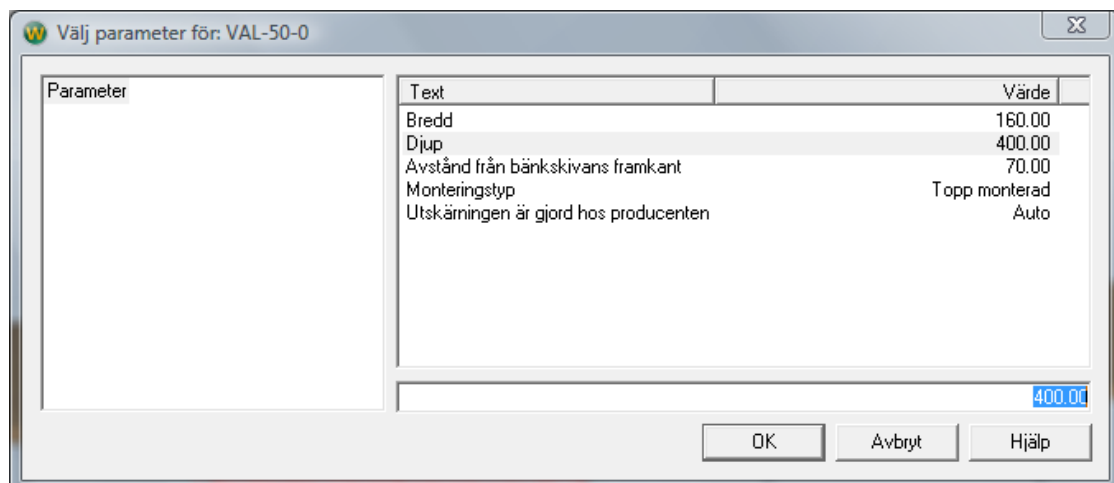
Välj parameter för: VAL-50-0

Parameter

| Text | Värde |
|---|---|
| Bredd | 160.00 |
| Djup | 400.00 |
| Avstånd från bänkskivans framkant | 70.00 |
| Monteringstyp | Topp monterad |
| Utskärningen är gjord hos producenten | Auto |

400.00

OK
Avbryt
Hjälp